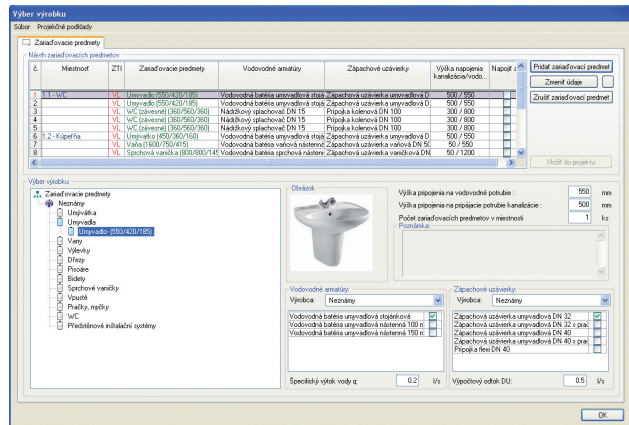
Výber výrobku
Súbor Projektové podklady

Zariaďovacie predmety

Návrh zariaďovacích predmetov

| č. | Miestnosť | ZTI | Zariaďovacie predmety | Vodovodné armatúry | Zápachové uzávierky | Výška napojenia kanalizácia/vodo... | Napojiť a |
|---|---|---|---|---|---|---|---|
| 1 | 1.1 - WC | VL | Umývadlo (550/420/185) | Vodovodná batéria umývadlová stoja | Zápachová uzávierka umývadlová D | 500 / 550 | |
| 2 | | VL | Umývadlo (550/420/185) | Vodovodná batéria umývadlová stoja | Zápachová uzávierka umývadlová D | 500 / 550 | |
| 3 | | VL | WC (závesné) (360/560/360) | Nádržkový splachovač DN 15 | Prípojka kolenová DN 100 | 300 / 800 | |
| 4 | | VL | WC (závesné) (360/560/360) | Nádržkový splachovač DN 15 | Prípojka kolenová DN 100 | 300 / 800 | |
| 5 | | VL | WC (závesné) (360/560/360) | Nádržkový splachovač DN 15 | Prípojka kolenová DN 100 | 300 / 800 | |
| 6 | 1.2 - Kúpeľňa | VL | Umývadlo (450/360/160) | Vodovodná batéria umývadlová stoja | Zápachová uzávierka umývadlová D | 500 / 550 | |
| 7 | | VL | Vaňa (1600/750/415) | Vodovodná batéria vaňová nástenná | Zápachová uzávierka vaňová DN 5( | 50 / 550 | |
| 8 | | VL | Sprchová vanička (800/800/145 | Vodovodná batéria sprchová nástenn | Zápachová uzávierka vaničková DN | 50 / 1200 | |

Pridať zariaďovací predmet
Zmeniť údaje
Zrušiť zariaďovací predmet
Vložiť do projektu

Výber výrobku
Zariaďovacie predmety
Neznámy
Umývátka
Umývadlá
Umývadlo (550/420/185)
Vany
Výlevky
Drezy
Pisoáre
Bidety
Sprchové vaničky
Vpuste
Práčky, myčky
WC
Predstienové inštalačné systémy

Obrázok

Výška pripojenia na vodovodné potrubie : 550 mm
Výška pripojenia na pripájacie potrubie kanalizácie : 500 mm
Počet zariaďovacích predmetov v miestnosti : 1 ks
Poznámka

Vodovodné armatúry
Výrobca: Neznámy
Vodovodná batéria umývadlová stojánková
Vodovodná batéria umývadlová nástenná 100 m
Vodovodná batéria umývadlová nástenná 150 m
Špecifický výtok vody q: 0.2 l/s

Zápachové uzávierky
Výrobca: Neznámy
Zápachová uzávierka umývadlová DN 32
Zápachová uzávierka umývadlová DN 32 s prač
Zápachová uzávierka umývadlová DN 40
Zápachová uzávierka umývadlová DN 40 s prač
Prípojka flexi DN 40
Výpočtový odtok DU: 0.5 l/s

OK